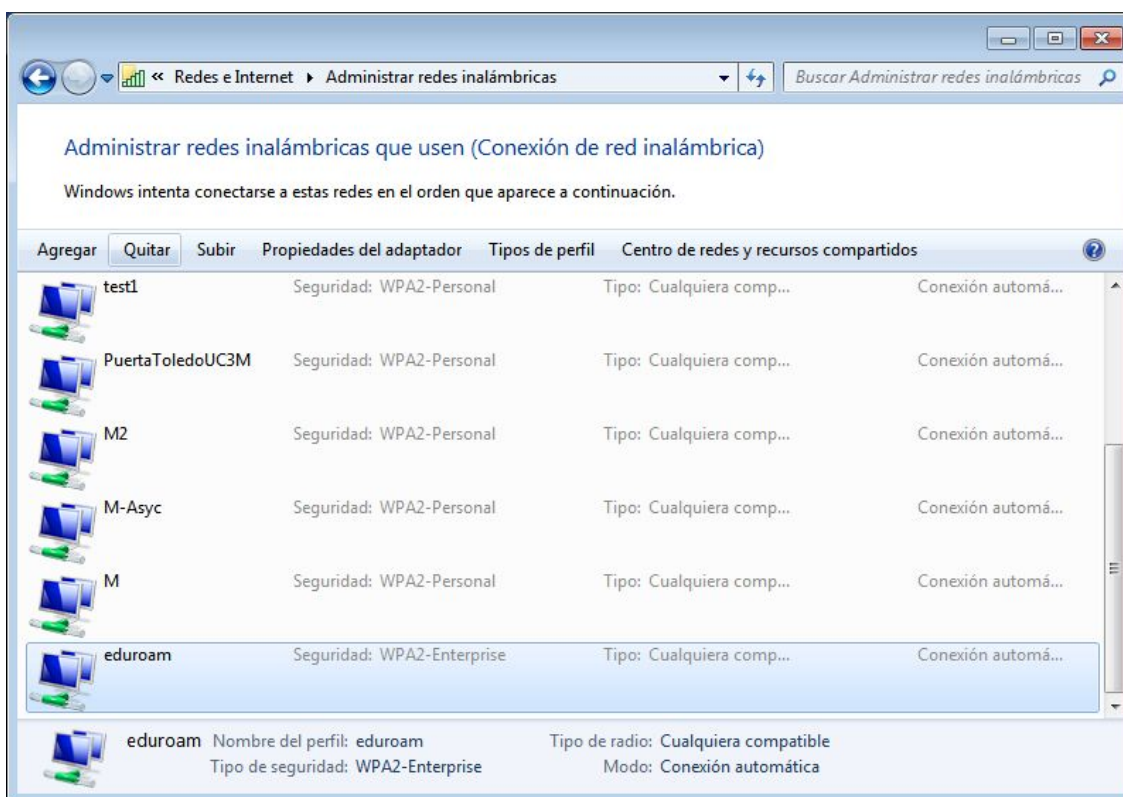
« Redes e Internet ▸ Administrar redes inalámbricas

Buscar Administrar redes inalámbricas

Administrar redes inalámbricas que usen (Conexión de red inalámbrica)

Windows intenta conectarse a estas redes en el orden que aparece a continuación.

Agregar Quitar Subir Propiedades del adaptador Tipos de perfil Centro de redes y recursos compartidos

| | | | |
|---|---|---|---|
| test1 | Seguridad: WPA2-Personal | Tipo: Cualquiera comp... | Conexión automá... |
| PuertaToledoUC3M | Seguridad: WPA2-Personal | Tipo: Cualquiera comp... | Conexión automá... |
| M2 | Seguridad: WPA2-Personal | Tipo: Cualquiera comp... | Conexión automá... |
| M-Asyc | Seguridad: WPA2-Personal | Tipo: Cualquiera comp... | Conexión automá... |
| M | Seguridad: WPA2-Personal | Tipo: Cualquiera comp... | Conexión automá... |
| eduroam | Seguridad: WPA2-Enterprise | Tipo: Cualquiera comp... | Conexión automá... |

eduroam Nombre del perfil: eduroam Tipo de radio: Cualquiera compatible
Tipo de seguridad: WPA2-Enterprise Modo: Conexión automática